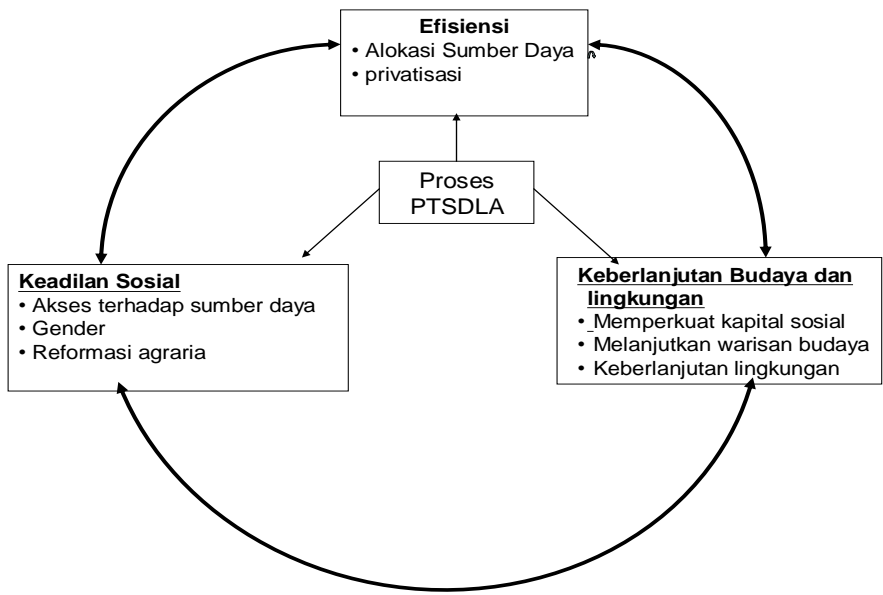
Efisiensi
• Alokasi Sumber Daya
• privatisasi

Proses PTSDLA

Keadilan Sosial
• Akses terhadap sumber daya
• Gender
• Reformasi agraria

Keberlanjutan Budaya dan lingkungan
• Memperkuat kapital sosial
• Melanjutkan warisan budaya
• Keberlanjutan lingkungan